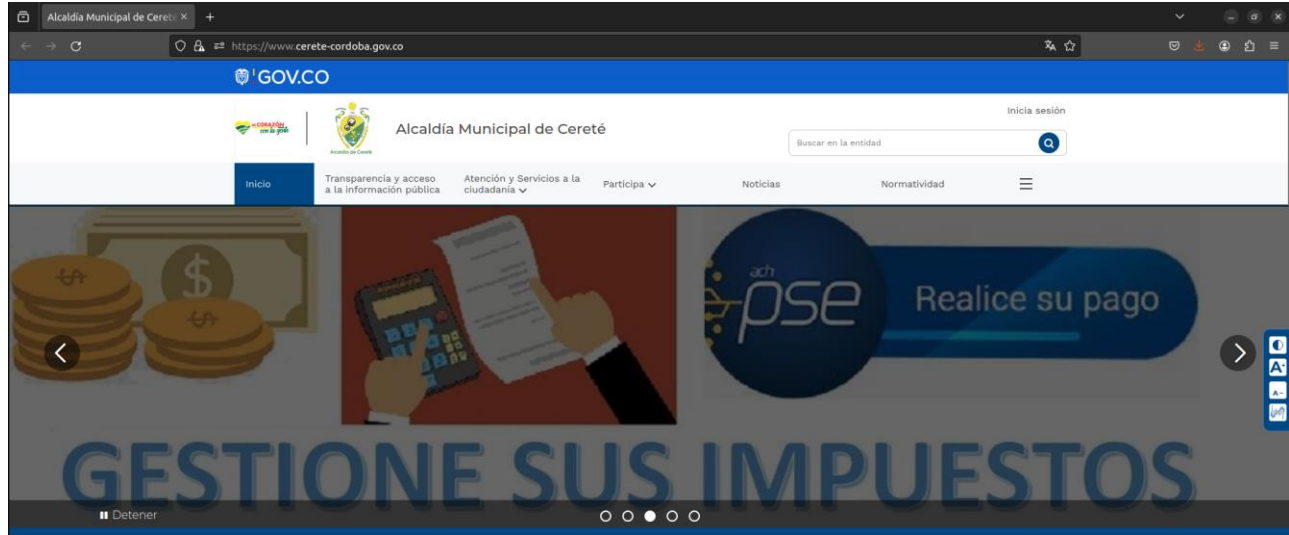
Alcaldía Municipal de Cereté ×

https://www.cerete-cordoba.gov.co

GOV.CO

Alcaldía Municipal de Cereté

Inicia sesión

Buscar en la entidad

Inicio

Transparencia y acceso a la información pública

Atención y Servicios a la ciudadanía

Participa

Noticias

Normatividad

ach pse

Realice su pago

GESTIONE SUS IMPUESTOS

Detener